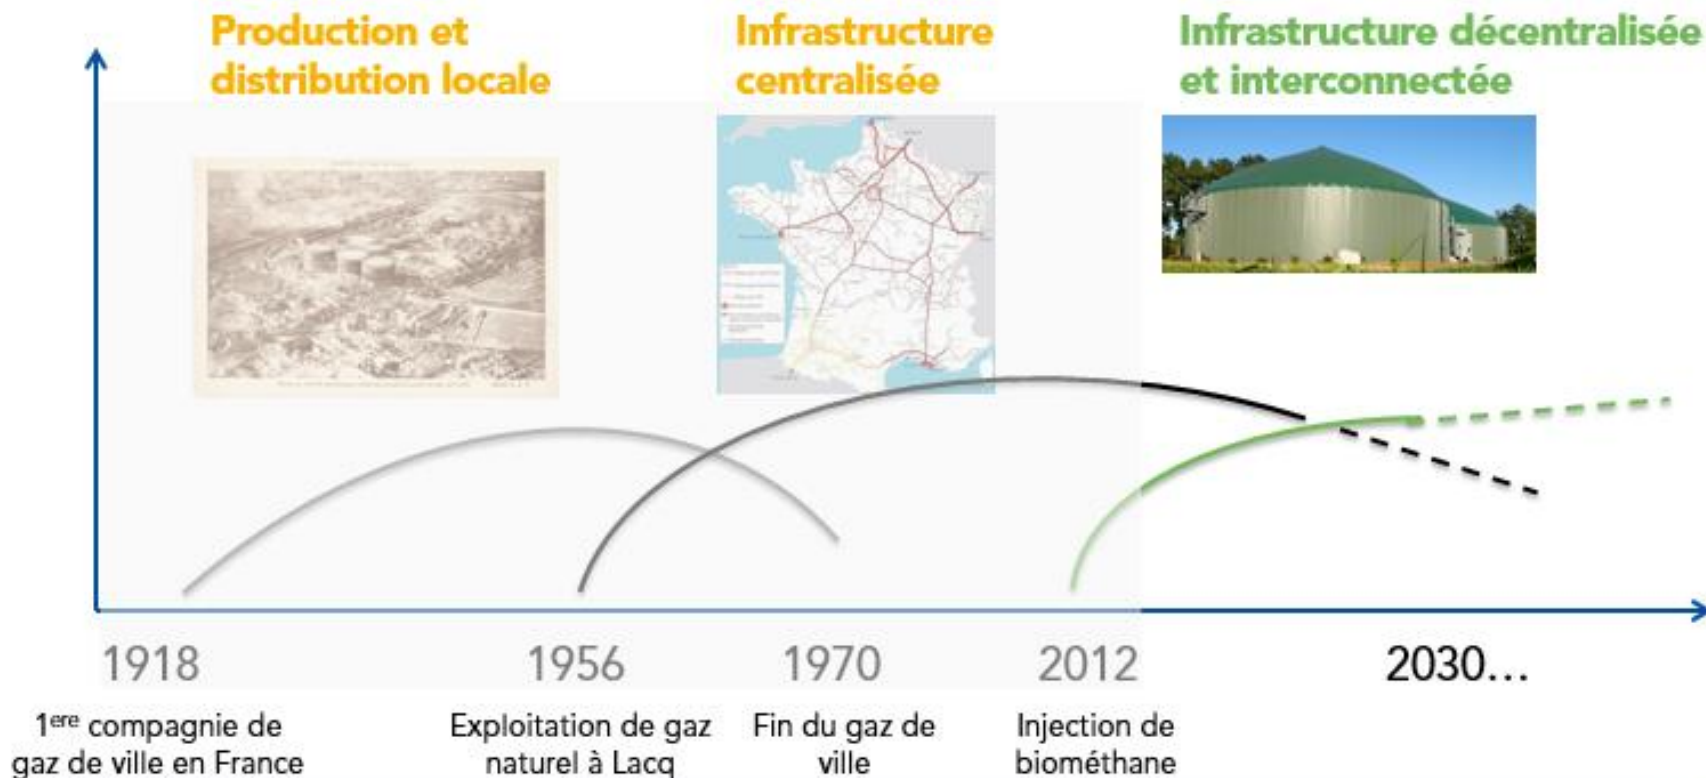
Production et distribution locale

Infrastructure centralisée

Infrastructure décentralisée et interconnectée

1918

1956

1970

2012

2030…

1$^{ere}$ compagnie de gaz de ville en France

Exploitation de gaz naturel à Lacq

Fin du gaz de ville

Injection de biométhane